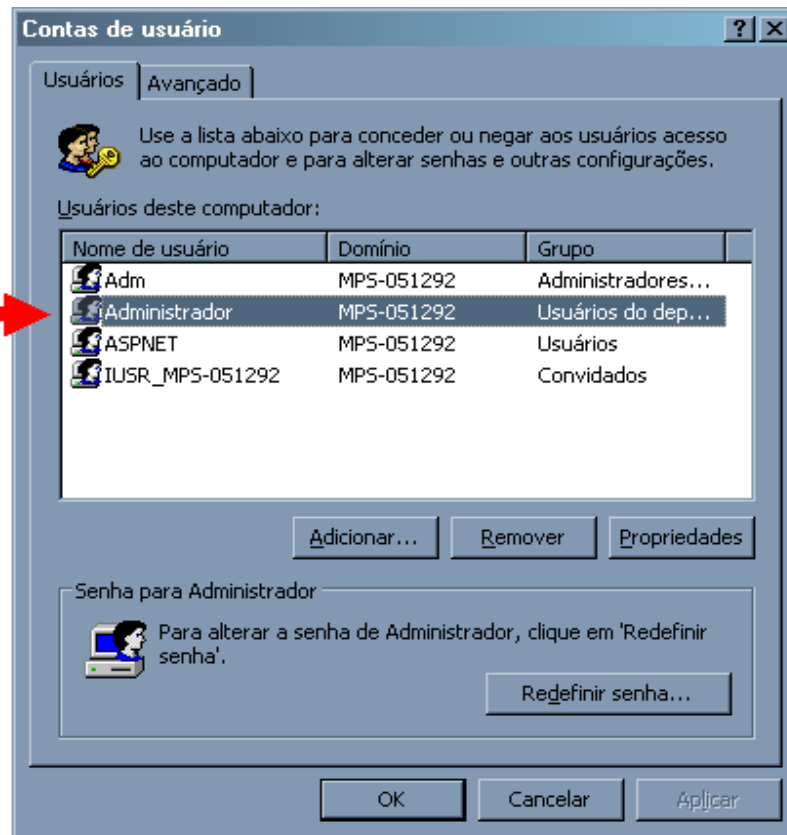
Contas de usuário

?

X

Usuários

Avançado

Use a lista abaixo para conceder ou negar aos usuários acesso ao computador e para alterar senhas e outras configurações.

Usuários deste computador:

| Nome de usuário | Domínio | Grupo |
|---|---|---|
| Adm | MPS-051292 | Administradores... |
| Administrador | MPS-051292 | Usuários do dep... |
| ASPNET | MPS-051292 | Usuários |
| IUSR_MPS-051292 | MPS-051292 | Convidados |

Adicionar...

Remover

Propriedades

Senha para Administrador

Para alterar a senha de Administrador, clique em 'Redefinir senha'.

Redefinir senha...

OK

Cancelar

Aplicar